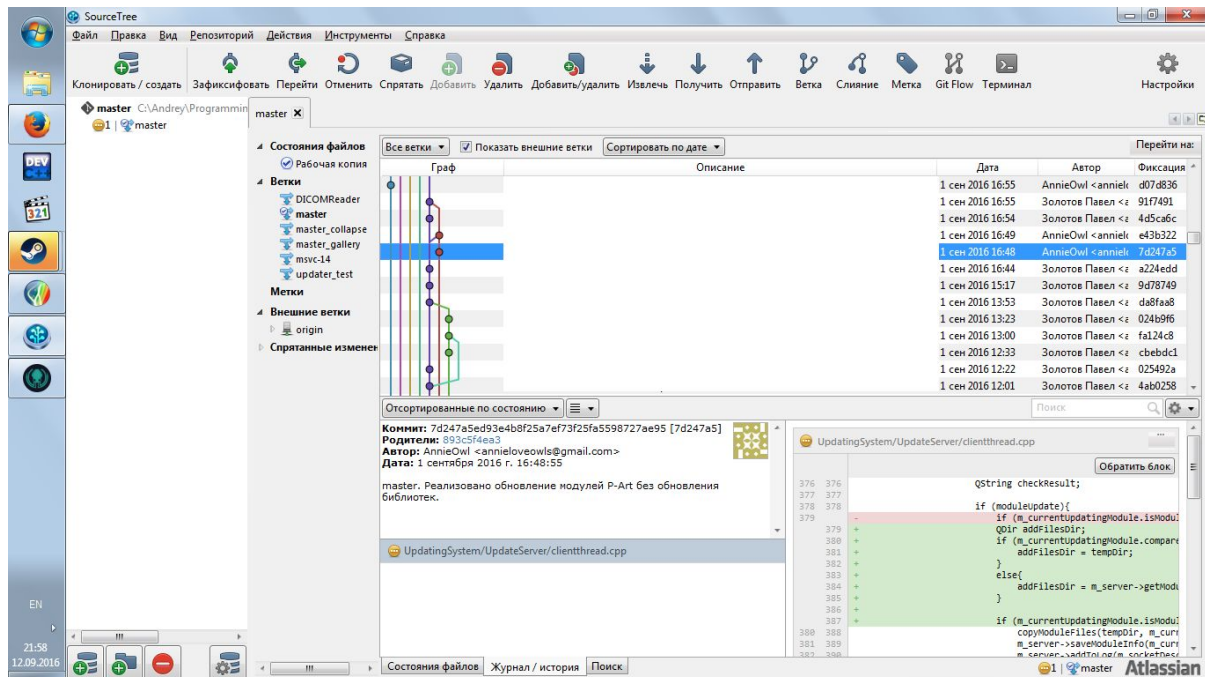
SourceTree

Файл Правка Вид Репозиторий Действия Инструменты Справка

Клонировать / создать Зафиксировать Перейти Отменить Спрятать Добавить Удалить Добавить/удалить Извлечь Получить Отправить Ветка Слияние Метка Git Flow Терминал Настройки

master C:\Andrey\Programmin
1 | master

master

Состояния файлов
Рабочая копия
Ветки
DICOMReader
master
master_collapse
master_gallery
msvc-14
updater_test
Метки
Внешние ветки
origin
Спрятанные изменен

Все ветки | Показать внешние ветки | Сортировать по дате | Перейти на:

| Граф | Описание | Дата | Автор | Фиксация |
|---|---|---|---|---|
| | | 1 сен 2016 16:55 | AnnieOwl <anniel | d07d836 |
| | | 1 сен 2016 16:55 | Золотов Павел <z | 91f7491 |
| | | 1 сен 2016 16:54 | Золотов Павел <z | 4d5ca6c |
| | | 1 сен 2016 16:49 | AnnieOwl <anniel | e43b322 |
| | | 1 сен 2016 16:48 | AnnieOwl <anniel | 7d247a5 |
| | | 1 сен 2016 16:44 | Золотов Павел <z | a224edd |
| | | 1 сен 2016 15:17 | Золотов Павел <z | 9d78749 |
| | | 1 сен 2016 13:53 | Золотов Павел <z | da8faa8 |
| | | 1 сен 2016 13:23 | Золотов Павел <z | 024b9f6 |
| | | 1 сен 2016 13:00 | Золотов Павел <z | fa124c8 |
| | | 1 сен 2016 12:33 | Золотов Павел <z | cbebdc1 |
| | | 1 сен 2016 12:22 | Золотов Павел <z | 025492a |
| | | 1 сен 2016 12:01 | Золотов Павел <z | 4ab0258 |

Отсортированные по состоянию | Поиск

Коммит: 7d247a5ed93e4b8f25a7ef73f25fa5598727ae95 [7d247a5]
Родители: 893c5f4ea3
Автор: AnnieOwl <annieloveowls@gmail.com>
Дата: 1 сентября 2016 г. 16:48:55

master. Реализовано обновление модулей P-Art без обновления библиотек.

UpdatingSystem/UpdateServer/clientthread.cpp

UpdatingSystem/UpdateServer/clientthread.cpp
Обратить блок

376 376 QString checkResult;
377 377
378 378 if (moduleUpdate){
379 - if (m_currentUpdatingModule.isModul
379 + QDir addFilesDir;
380 + if (m_currentUpdatingModule.compare
381 + addFilesDir = tempDir;
382 + }
383 + else{
384 + addFilesDir = m_server->getModu
385 + }
386 +
387 + if (m_currentUpdatingModule.isModul
380 388 copyModuleFiles(tempDir, m_curr
381 389 m_server->saveModuleInfo(m_curr
382 390 m_server->addToLog(m_socketDesc

Состояния файлов | Журнал / история | Поиск

1 | master Atlassian

EN
21:58
12.09.2016